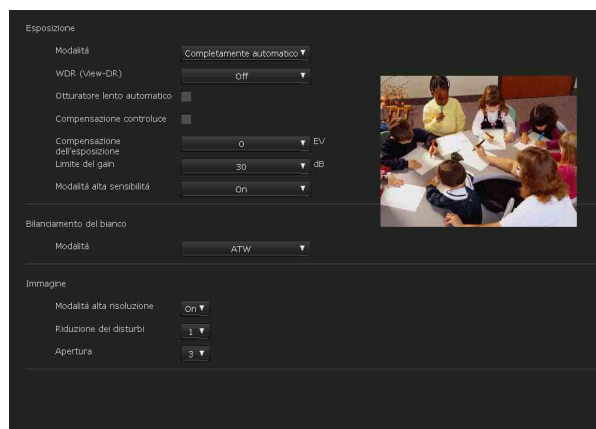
Esposizione

Modalità Completamente automatico ▼

WDR (View-DR) Off ▼

Otturatore lento automatico

Compensazione controluce

Compensazione dell'esposizione 0 ▼ EV

Limite del gain 30 ▼ dB

Modalità alta sensibilità On ▼

Bilanciamento del bianco

Modalità ATW ▼

Immagine

Modalità alta risoluzione On ▼

Riduzione dei disturbi 1 ▼

Apertura 3 ▼